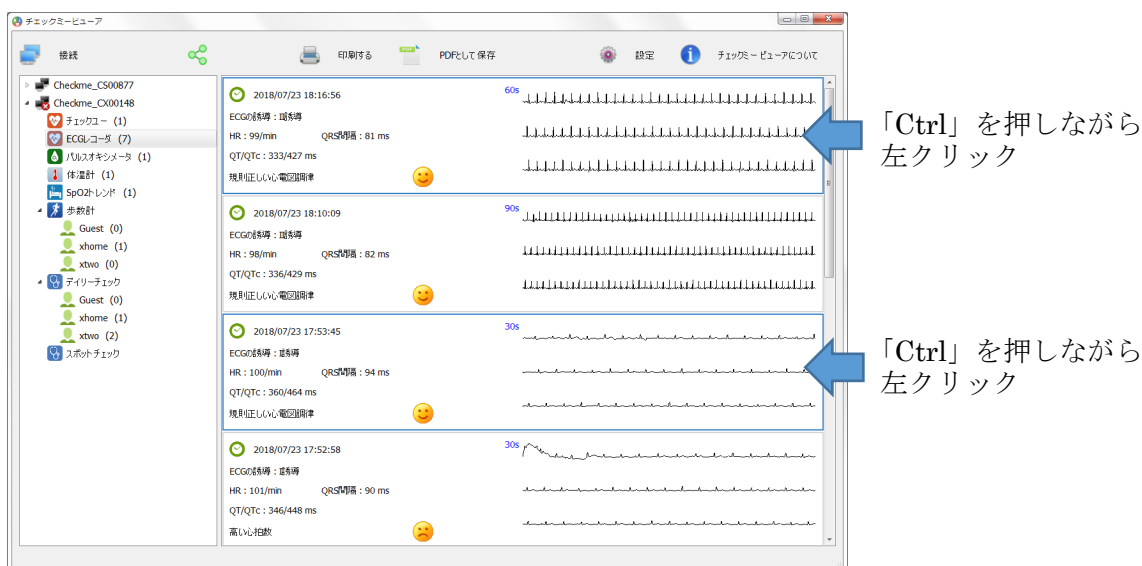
チェックミービューア

接続 印刷する PDFとして保存 設定 チェックミービューアについて

Checkme_CS00877
Checkme_CX00148
チェックユー (1)
ECGレコーダ (7)
パルスオキシメータ (1)
体温計 (1)
SpO2トレンド (1)
歩数計
Guest (0)
xhome (1)
xtwo (0)
デイリーチェック
Guest (0)
xhome (1)
xtwo (2)
スポットチェック

2018/07/23 18:16:56
60s
ECGの誘導：II誘導
HR : 99/min QRS間隔 : 81 ms
QT/QTc : 333/427 ms
規則正しい心電図調律

2018/07/23 18:10:09
90s
ECGの誘導：II誘導
HR : 98/min QRS間隔 : 82 ms
QT/QTc : 336/429 ms
規則正しい心電図調律

2018/07/23 17:53:45
30s
ECGの誘導：II誘導
HR : 100/min QRS間隔 : 94 ms
QT/QTc : 360/464 ms
規則正しい心電図調律

2018/07/23 17:52:58
30s
ECGの誘導：II誘導
HR : 101/min QRS間隔 : 90 ms
QT/QTc : 346/448 ms
高い心拍数

「Ctrl」を押しながら左クリック

「Ctrl」を押しながら左クリック